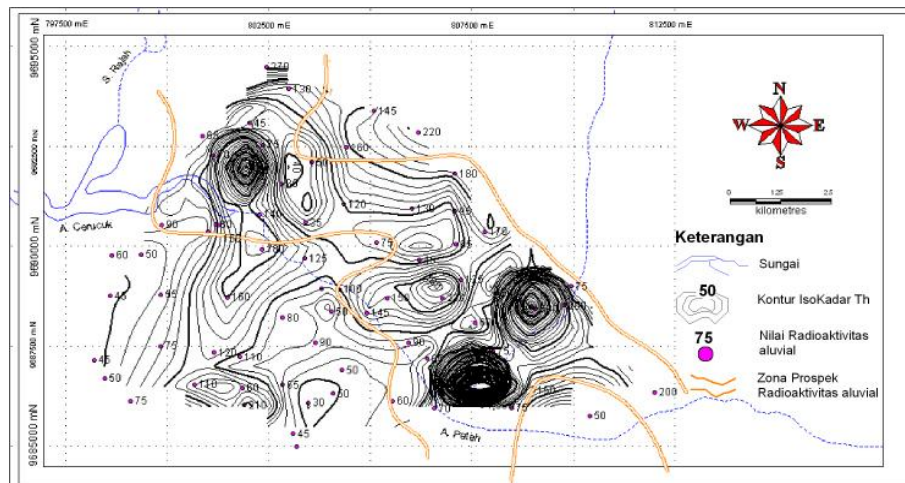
797500 mE
802500 mE
807500 mE
812500 mE
9695000 mN
9692500 mN
9690000 mN
9687500 mN
9685000 mN

S. Rajah
A. Cenucuk
A. Palah

270
130
145
220
85
15
160
180
120
130
90
140
25
75
170
60
50
180
125
45
95
100
150
160
145
75
80
90
120
110
110
60
65
50
30
50
60
70
75
150
75
45
50
75
45
50
200

N
W
E
S
0
1.25
2.5
kilometres

Keterangan
Sungai
50
Kontur IsoKadar Th
75
Nilai Radioaktivitas aluvial
Zona Prospek Radioaktivitas aluvial